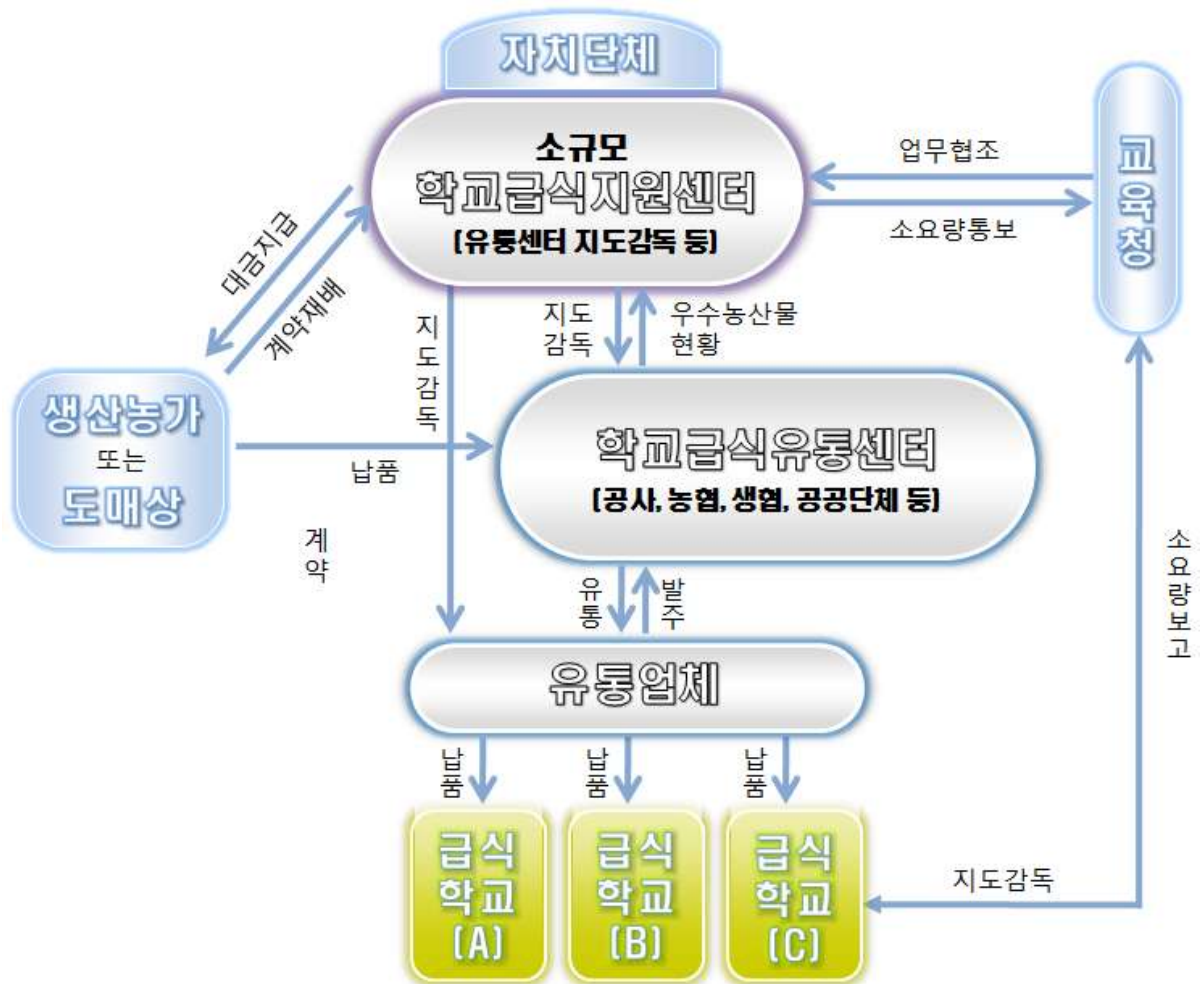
자치단체

소규모
학교급식지원센터
(유통센터 지도감독 등)

업무협조

소요량통보

교육청

대금지급

계약재배

지도감독

지도감독

우수농산물 현황

생산농가
또는
도매상

납품

학교급식유통센터
(공사, 농협, 생협, 공공단체 등)

계약

유통

발주

소요량보고

유통업체

납품

납품

납품

급식 학교 (A)

급식 학교 (B)

급식 학교 (C)

지도감독